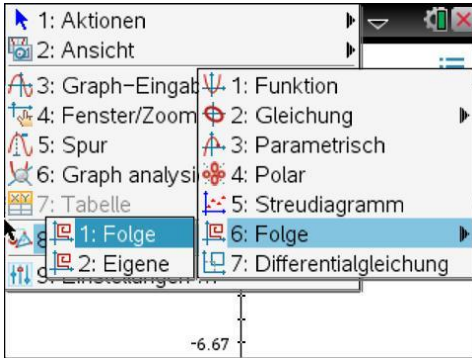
1: Aktionen
2: Ansicht
3: Graph-Eingab
4: Fenster/Zoom
5: Spur
6: Graph analysi
7: Tabelle
8
9: Einstellungen ...

1: Funktion
2: Gleichung
3: Parametrisch
4: Polar
5: Streudiagramm
6: Folge
7: Differentialgleichung

1: Folge
2: Eigene

-6.67